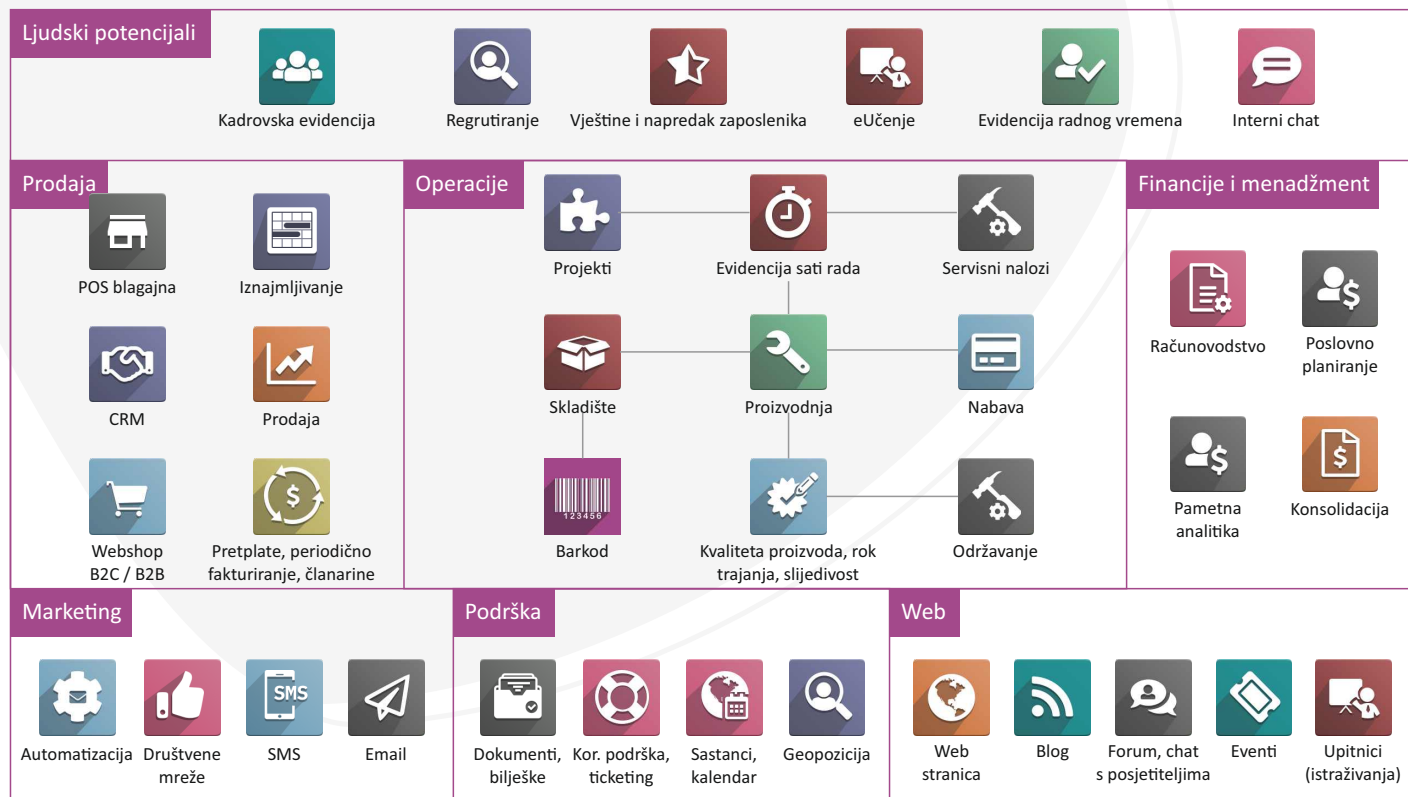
Ljudski potencijali

Kadrovska evidencija

Regrutiranje

Vještine i napredak zaposlenika

eUčenje

Evidencija radnog vremena

Interni chat

Prodaja

POS blagajna

Iznajmljivanje

CRM

Prodaja

Webshop B2C / B2B

Pretplate, periodično fakturiranje, članarine

Operacije

Projekti

Evidencija sati rada

Servisni nalozi

Skladište

Proizvodnja

Nabava

123456

Barkod

Kvaliteta proizvoda, rok trajanja, slijedivost

Održavanje

Financije i menadžment

Računovodstvo

Poslovno planiranje

Pametna analitika

Konsolidacija

Marketing

Automatizacija

Društvene mreže

SMS

SMS

Email

Podrška

Dokumenti, bilješke

Kor. podrška, ticketing

Sastanci, kalendar

Geopozicija

Web

Web stranica

Blog

Forum, chat s posjetiteljima

Eventi

Upitnici (istraživanja)